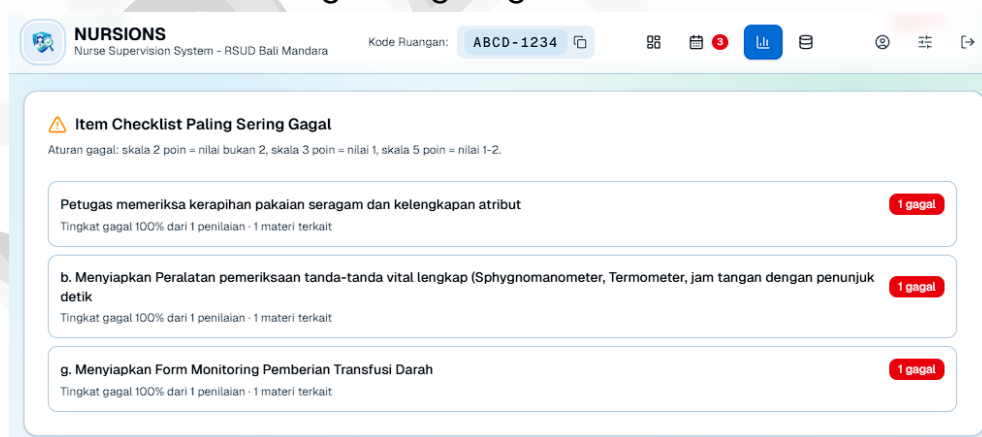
NURSIONS
Nurse Supervision System - RSUD Bali Mandara

Kode Ruangan: ABCD-1234

3

Item Checklist Paling Sering Gagal

Aturan gagal: skala 2 poin = nilai bukan 2, skala 3 poin = nilai 1, skala 5 poin = nilai 1-2.

Petugas memeriksa kerapihan pakaian seragam dan kelengkapan atribut
Tingkat gagal 100% dari 1 penilaian · 1 materi terkait
1 gagal

b. Menyiapkan Peralatan pemeriksaan tanda-tanda vital lengkap (Sphygnomanometer, Termometer, jam tangan dengan penunjuk detik
Tingkat gagal 100% dari 1 penilaian · 1 materi terkait
1 gagal

g. Menyiapkan Form Monitoring Pemberian Transfusi Darah
Tingkat gagal 100% dari 1 penilaian · 1 materi terkait
1 gagal